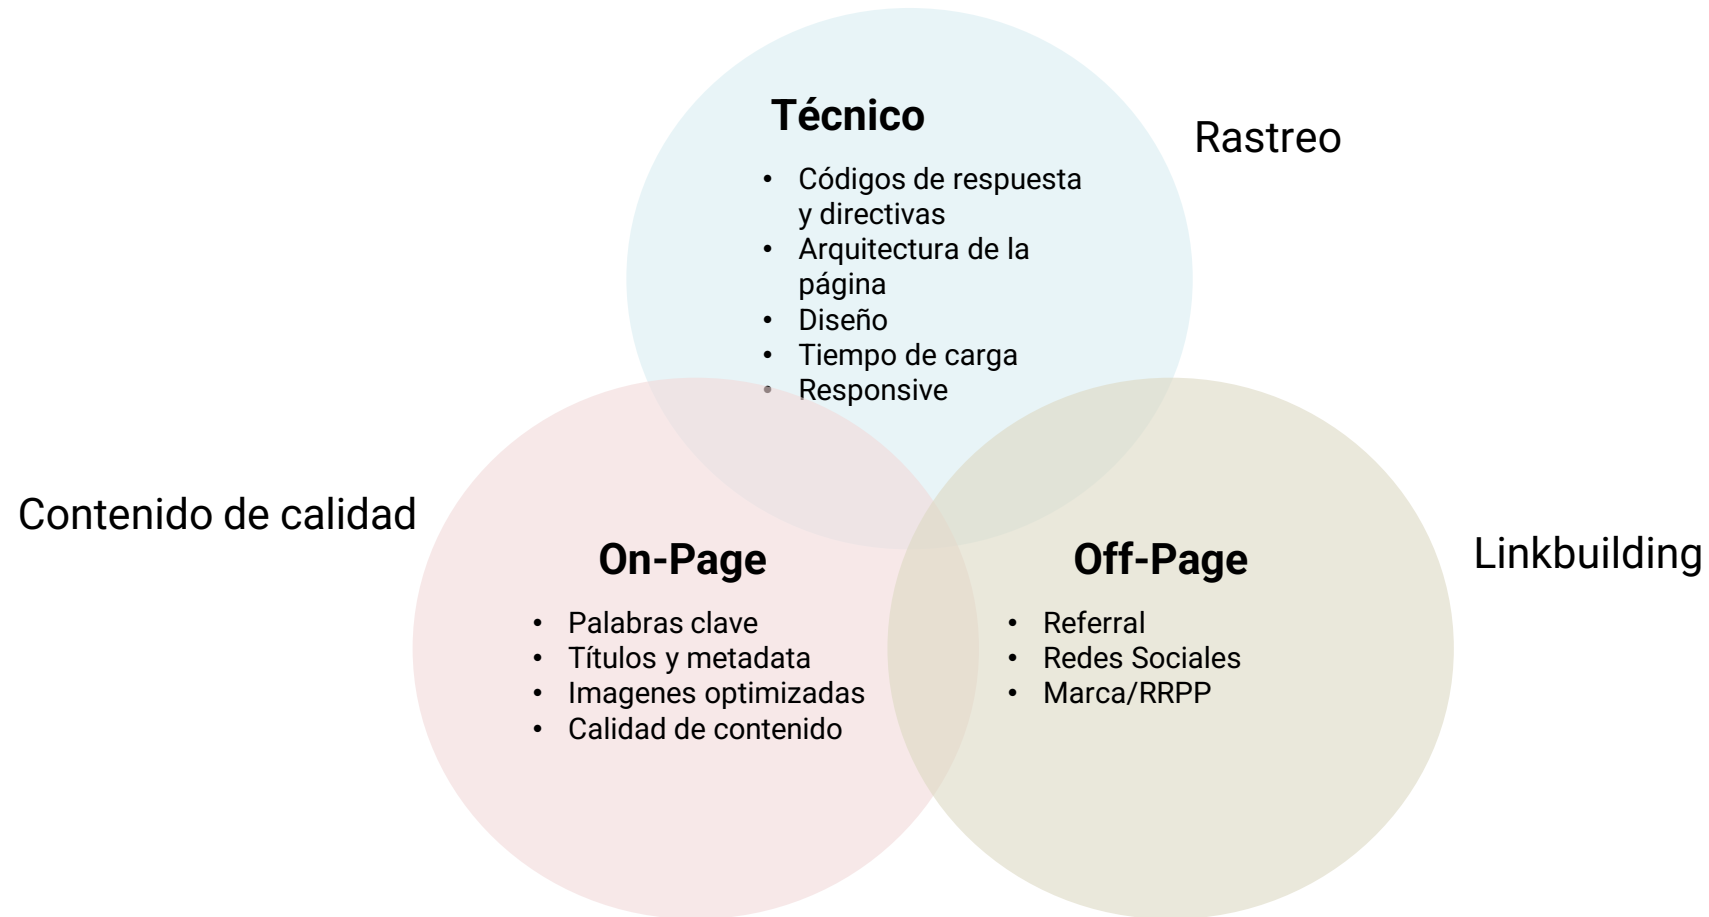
Técnico

- Códigos de respuesta y directivas
- Arquitectura de la página
- Diseño
- Tiempo de carga
- Responsive

Rastreo

Contenido de calidad

On-Page

- Palabras clave
- Títulos y metadata
- Imagenes optimizadas
- Calidad de contenido

Off-Page

- Referral
- Redes Sociales
- Marca/RRPP

Linkbuilding